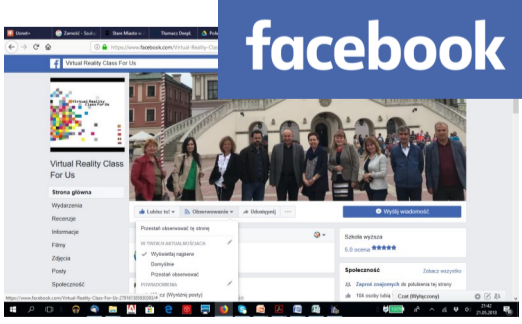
facebook

Dzwer+ | Zamość - Szuka | Stare Miasto w | Tłumacz Googl | Pol

https://www.facebook.com/Virtual-Reality-Class

Virtual Reality Class For Us

Virtual Reality Class For Us

Virtual Reality Class For Us

Strona główna
Wydarzenia
Recenzje
Informacje
Filmy
Zdjęcia
Posty
Społeczność

Lubisz to! | Obserwowanie | Udostępnij | ...

Wyślij wiadomość

Przestań obserwować tę stronę

W TWOICH AKTUALNOŚCIACH
Wyświetlaj najpierw
Domyślne
Przestań obserwować

POWIADOMIENIA
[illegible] (Wyłączony posty)

Szkoła wyższa
5,0 ocena ★★★★★

Społeczność
Zobacz wszystko
Zaproś znajomych do polubienia tej strony
104 osoby lubią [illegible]
Czat (Wyłączony)

https://www.facebook.com/Virtual-Reality-Class-For-Us-2799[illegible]

21:47
21.05.2018